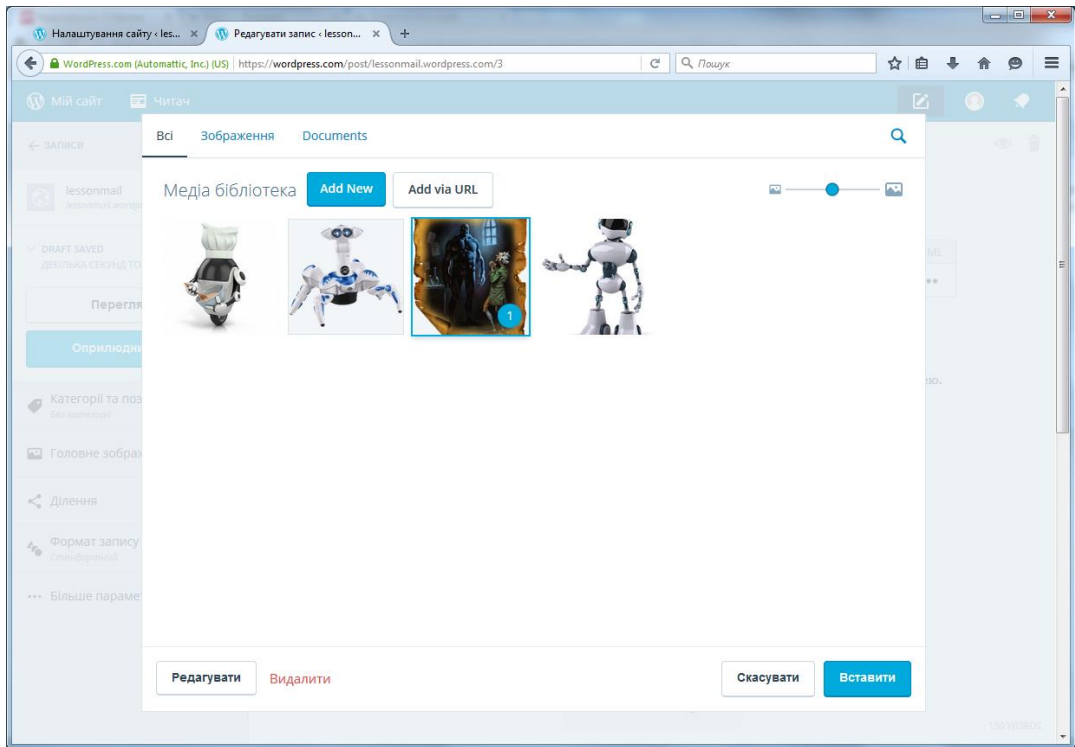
Налаштування сайту ‹ les... ×
Редагувати запис ‹ lesson... ×
+
WordPress.com (Automattic, Inc.) (US) | https://wordpress.com/post/lessonmail.wordpress.com/3
Пошук
Мій сайт
Читач
← ЗАПИСИ
lessonmail
DRAFT SAVED
ДЕКІЛЬКА СЕКУНД ТО
Перегля
Оприлюдни
Категорії та поз
Головне зобра
Ділення
Формат запису
Стандартний
··· Більше параме
Всі
Зображення
Documents
Медіа бібліотека
Add New
Add via URL
1
Редагувати
Видалити
Скасувати
Вставити